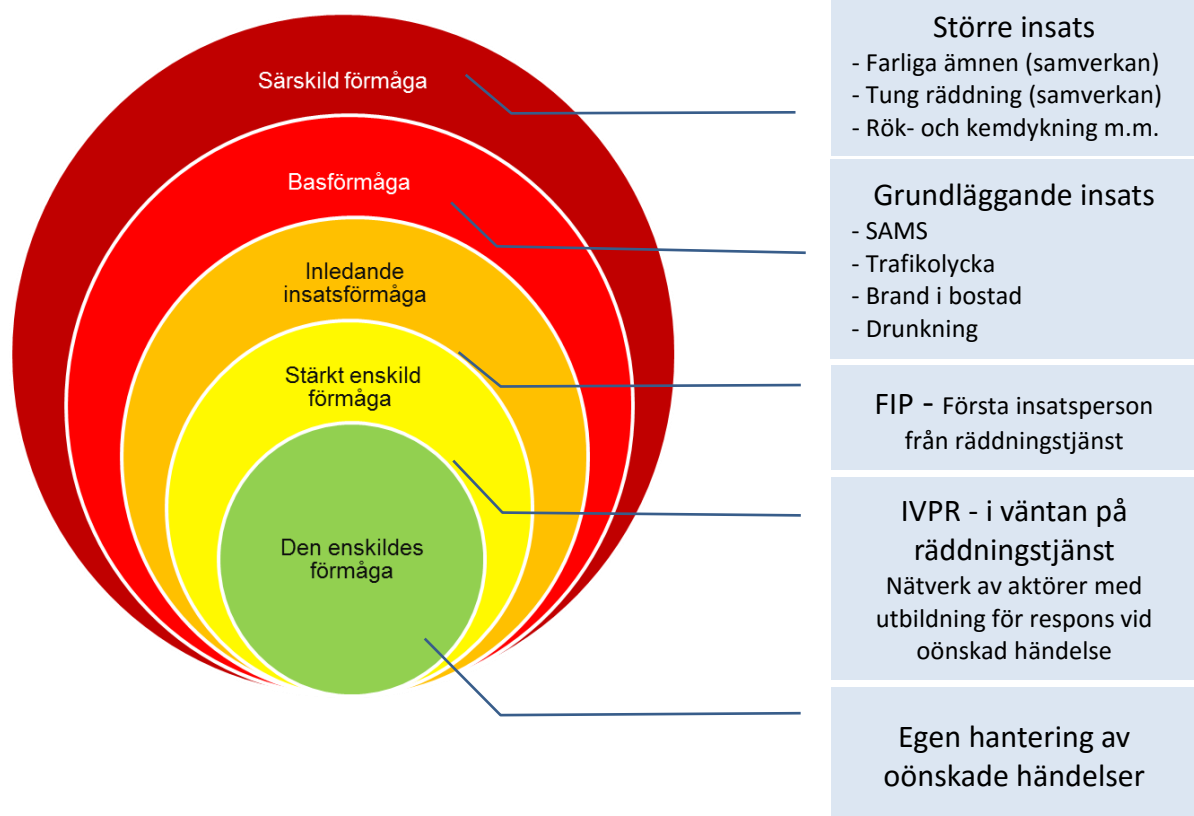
Särskild förmåga

Basförmåga

Inledande insatsförmåga

Stärkt enskild förmåga

Den enskildes förmåga

Större insats
- Farliga ämnen (samverkan)
- Tung räddning (samverkan)
- Rök- och kemdykning m.m.

Grundläggande insats
- SAMS
- Trafikolycka
- Brand i bostad
- Drunkning

FIP - Första insatsperson från räddningstjänst

IVPR - i väntan på räddningstjänst
Nätverk av aktörer med utbildning för respons vid oönskad händelse

Egen hantering av oönskade händelser